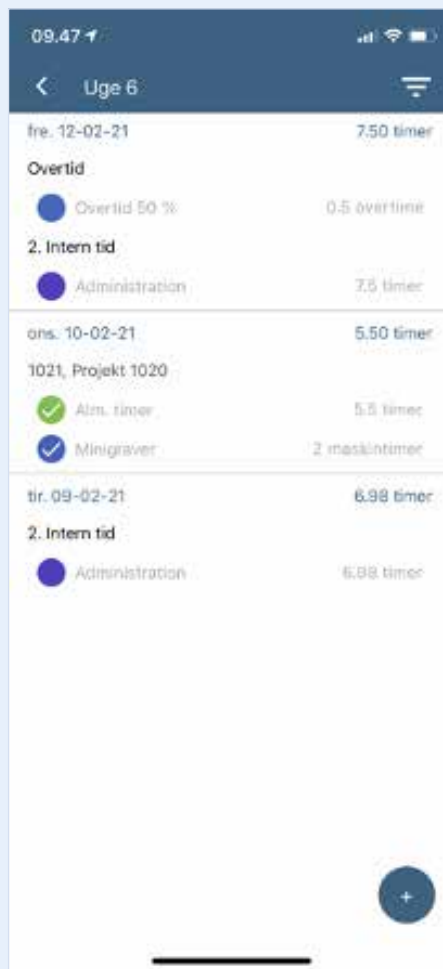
09.47

Uge 6

fre. 12-02-21 7.50 timer

Overtid

Overtid 50 % 0.5 overtime

2. Intern tid

Administration 7.5 timer

ons. 10-02-21 5.50 timer

1021, Projekt 1020

Alm. timer 5.5 timer

Minigraver 2 maskintimer

tir. 09-02-21 6.98 timer

2. Intern tid

Administration 6.98 timer

+